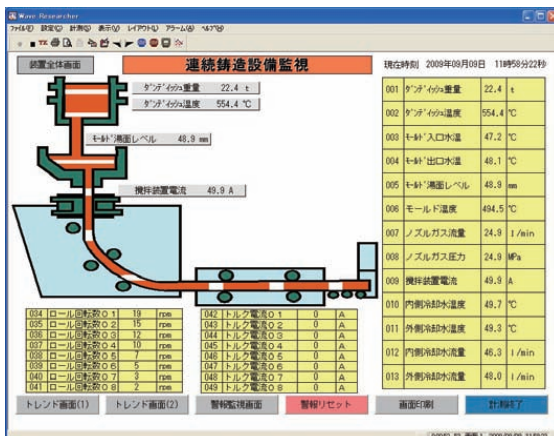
Wave Researcher

ファイル(F) 設定(C) 計測(S) 表示(V) レイアウト(L) アラーム(A) ヘルプ(H)

装置全体画面

連続鋳造設備監視

現在時刻 2009年09月08日 11時58分22秒

タンディッシュ重量 22.4 t

タンディッシュ温度 554.4 ℃

モールド湯面レベル 48.9 mm

撹拌装置電流 49.9 A

| | | | |
|---|---|---|---|
| 001 | タンディッシュ重量 | 22.4 | t |
| 002 | タンディッシュ温度 | 554.4 | ℃ |
| 003 | モールド入口水温 | 47.2 | ℃ |
| 004 | モールド出口水温 | 48.1 | ℃ |
| 005 | モールド湯面レベル | 48.9 | mm |
| 006 | モールド温度 | 494.5 | ℃ |
| 007 | ノズルガス流量 | 24.9 | l/min |
| 008 | ノズルガス圧力 | 24.9 | MPa |
| 009 | 撹拌装置電流 | 49.9 | A |
| 010 | 内側冷却水温度 | 49.7 | ℃ |
| 011 | 外側冷却水温度 | 49.3 | ℃ |
| 012 | 内側冷却水流量 | 46.3 | l/min |
| 013 | 外側冷却水流量 | 48.0 | l/min |

| | | | |
|---|---|---|---|
| 034 | ロール回転数01 | 19 | rpm |
| 035 | ロール回転数02 | 15 | rpm |
| 036 | ロール回転数03 | 12 | rpm |
| 037 | ロール回転数04 | 10 | rpm |
| 038 | ロール回転数05 | 7 | rpm |
| 039 | ロール回転数06 | 5 | rpm |
| 040 | ロール回転数07 | 3 | rpm |
| 041 | ロール回転数08 | 2 | rpm |

| | | | |
|---|---|---|---|
| 042 | トルク電流01 | 0 | A |
| 043 | トルク電流02 | 0 | A |
| 044 | トルク電流03 | 0 | A |
| 045 | トルク電流04 | 0 | A |
| 046 | トルク電流05 | 0 | A |
| 047 | トルク電流06 | 0 | A |
| 048 | トルク電流07 | 0 | A |
| 049 | トルク電流08 | 0 | A |

トレンド画面(1) トレンド画面(2) 警報監視画面 警報リセット 画面印刷 計測終了

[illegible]